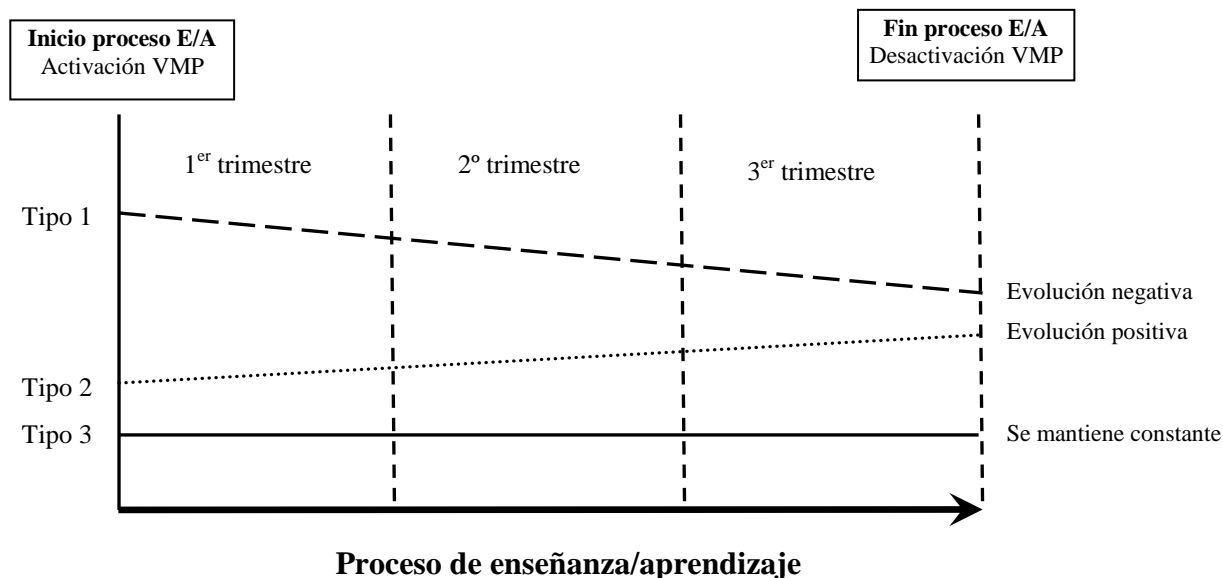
**Inicio proceso E/A**
Activación VMP

**Fin proceso E/A**
Desactivación VMP

1$^{er}$ trimestre

2º trimestre

3$^{er}$ trimestre

Tipo 1

Tipo 2

Tipo 3

Evolución negativa

Evolución positiva

Se mantiene constante

**Proceso de enseñanza/aprendizaje**